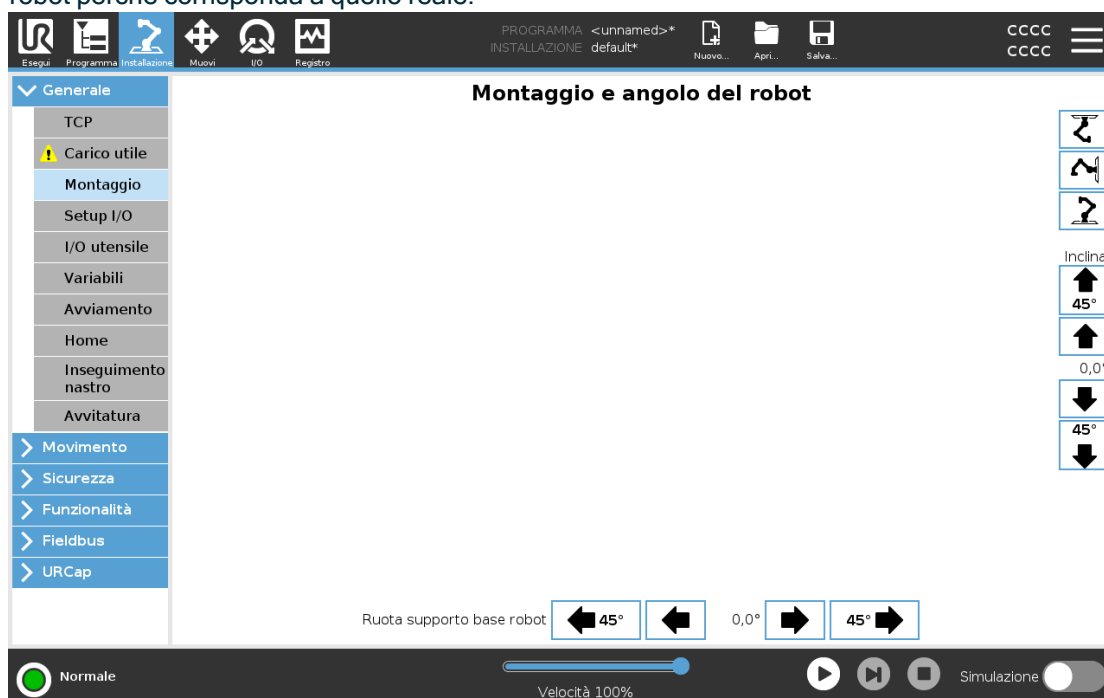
robot perché corrisponda a quello reale.

Esegui Programma Installazione Muovi I/O Registro

PROGRAMMA <unnamed>*
INSTALLAZIONE default*

Nuovo... Apri... Salva...

CCCC
CCCC

Generale
TCP
Carico utile
Montaggio
Setup I/O
I/O utensile
Variabili
Avviamento
Home
Inseguimento nastro
Avvitatura
Movimento
Sicurezza
Funzionalità
Fieldbus
URCap

Montaggio e angolo del robot

Inclina
45°
0,0°
45°

Ruota supporto base robot 45° 0,0° 45°

Normale

Velocità 100%

Simulazione